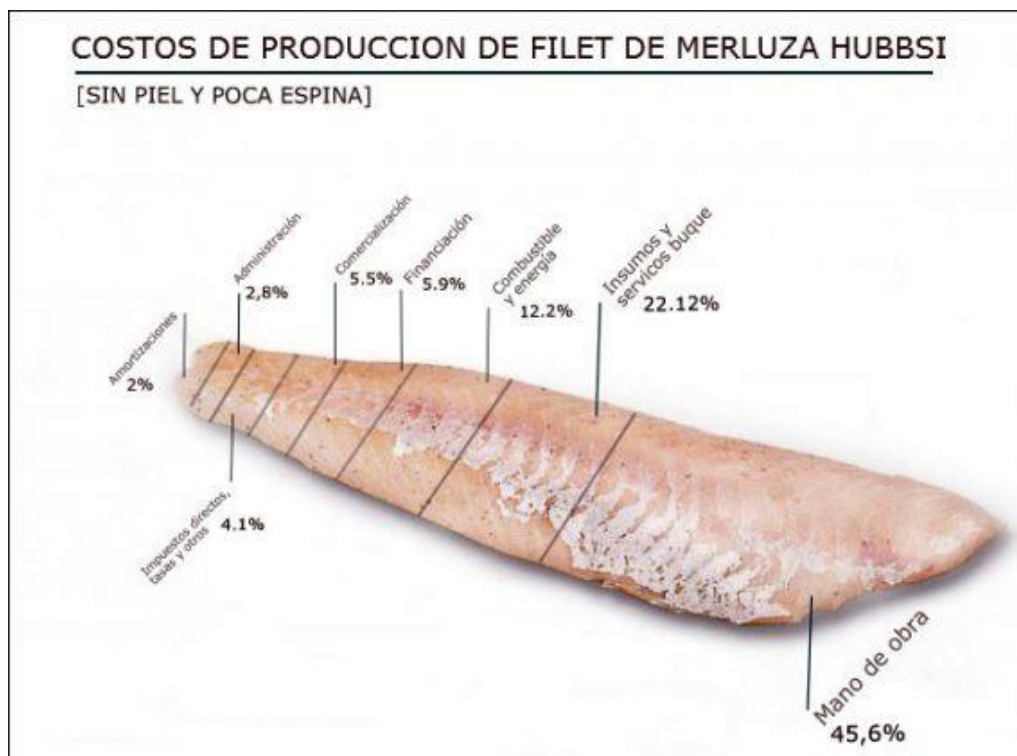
COSTOS DE PRODUCCION DE FILET DE MERLUZA HUBBSI

[SIN PIEL Y POCA ESPINA]

Amortizaciones 2%

Administración 2,8%

Comercialización 5.5%

Financiación 5.9%

Combustible y energía 12.2%

Insumos y servicios buque 22.12%

Impuestos directos, tasas y otros 4.1%

Mano de obra 45,6%